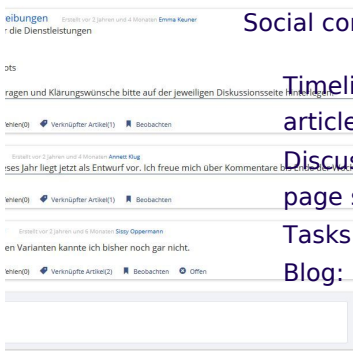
eibungen Erstellt vor 3 Jahren und 5 Monaten Emma Keuner
r die Dienstleistungen

Social co

ots

ragen und Klärungswünsche bitte auf der jeweiligen Diskussionsseite hinterlegen

Timeli

entare(0) Verknüpfter Artikel(1) Beobachten

article

Arnet Klug

ses Jahr liegt jetzt als Entwurf vor. Ich freue mich über Kommentare und Anmerk

Discu

entare(0) Verknüpfter Artikel(1) Beobachten

page

Sissy Oppermann

en Varianten kannte ich bisher noch gar nicht.

Tasks

entare(0) Verknüpfter Artikel(2) Beobachten Offen

Blog: